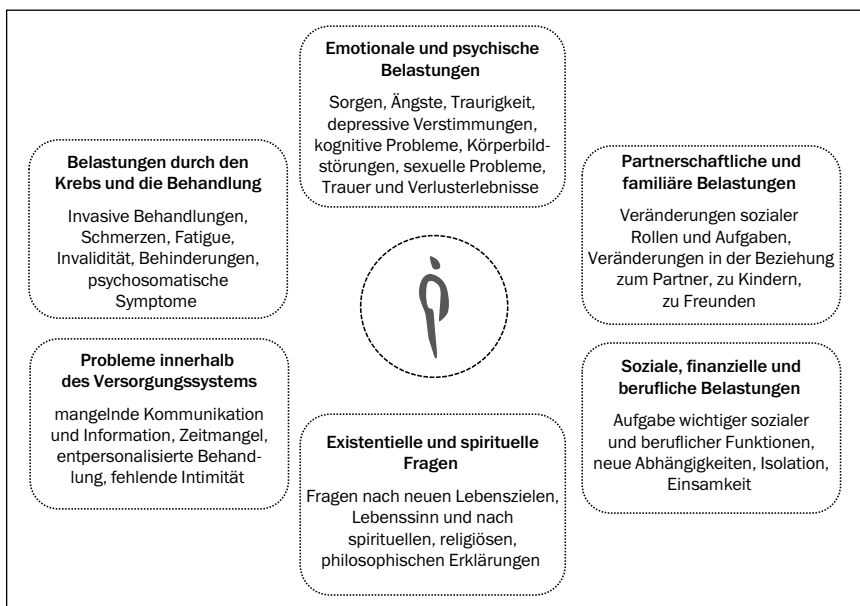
Emotionale und psychische Belastungen

Sorgen, Ängste, Traurigkeit, depressive Verstimmungen, kognitive Probleme, Körperbildstörungen, sexuelle Probleme, Trauer und Verlusterlebnisse

Belastungen durch den Krebs und die Behandlung

Invasive Behandlungen, Schmerzen, Fatigue, Invalidität, Behinderungen, psychosomatische Symptome

Partnerschaftliche und familiäre Belastungen

Veränderungen sozialer Rollen und Aufgaben, Veränderungen in der Beziehung zum Partner, zu Kindern, zu Freunden

Probleme innerhalb des Versorgungssystems

mangelnde Kommunikation und Information, Zeitmangel, entpersonalisierte Behandlung, fehlende Intimität

Soziale, finanzielle und berufliche Belastungen

Aufgabe wichtiger sozialer und beruflicher Funktionen, neue Abhängigkeiten, Isolation, Einsamkeit

Existentielle und spirituelle Fragen

Fragen nach neuen Lebenszielen, Lebenssinn und nach spirituellen, religiösen, philosophischen Erklärungen